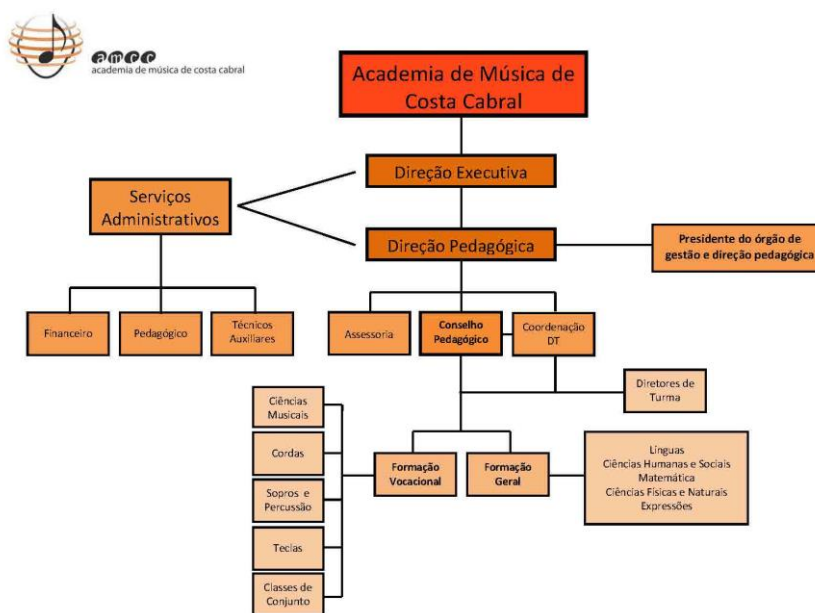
amcc
academia de música de costa cabral

Academia de Música de Costa Cabral

Direção Executiva

Serviços Administrativos

Direção Pedagógica

Presidente do órgão de gestão e direção pedagógica

Financeiro

Pedagógico

Técnicos Auxiliares

Assessoria

Conselho Pedagógico

Coordenação DT

Diretores de Turma

Ciências Musicais

Cordas

Sopros e Percussão

Teclas

Classes de Conjunto

Formação Vocacional

Formação Geral

Línguas
Ciências Humanas e Sociais
Matemática
Ciências Físicas e Naturais
Expressões